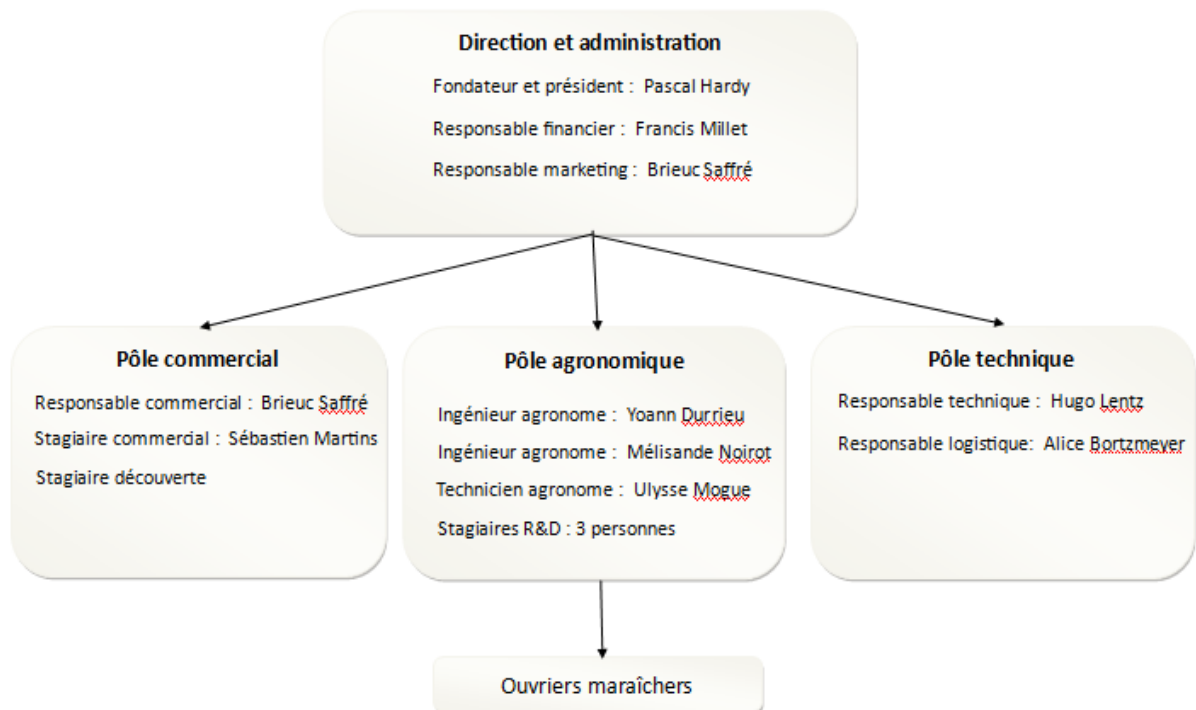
Direction et administration

Fondateur et président : Pascal Hardy

Responsable financier : Francis Millet

Responsable marketing : Brieuc Saffré

Pôle commercial

Responsable commercial : Brieuc Saffré

Stagiaire commercial : Sébastien Martins

Stagiaire découverte

Pôle agronomique

Ingénieur agronome : Yoann Durrieu

Ingénieur agronome : Mélisande Noirot

Technicien agronome : Ulysse Mogue

Stagiaires R&D : 3 personnes

Pôle technique

Responsable technique : Hugo Lentz

Responsable logistique: Alice Bortzmeyer

Ouvriers maraîchers